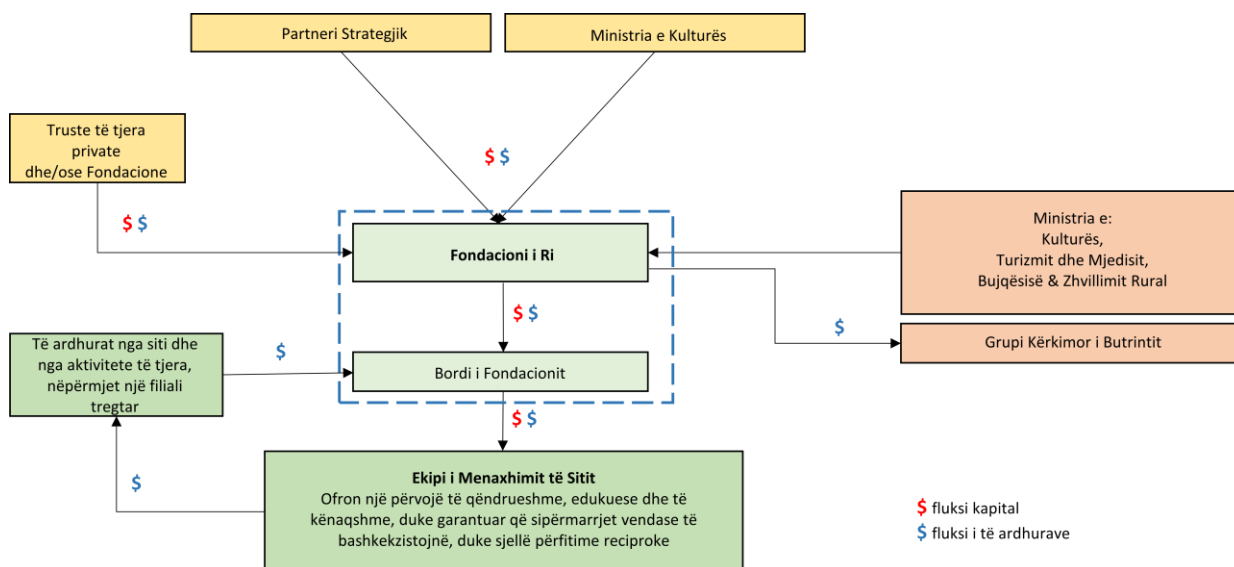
Partneri Strategjik

Ministria e Kulturës

Truste të tjera private dhe/ose Fondacione

$ $

$ $

Ministria e:
Kulturës,
Turizmit dhe Mjedisit,
Bujqësisë & Zhvillimit Rural

Fondacioni i Ri

$ $

$

Grupi Kërkimor i Butrintit

Të ardhurat nga siti dhe nga aktivitete të tjera, nëpërmjet një filiali tregtar

$

Bordi i Fondacionit

$ $

$

Ekipi i Menaxhimit të Sitit
Ofron një përvojë të qëndrueshme, edukuese dhe të kënaqshme, duke garantuar që sipërmarrjet vendase të bashkekzistojnë, duke sjellë përfitime reciproke

$ fluksi kapital
$ fluksi i të ardhurave